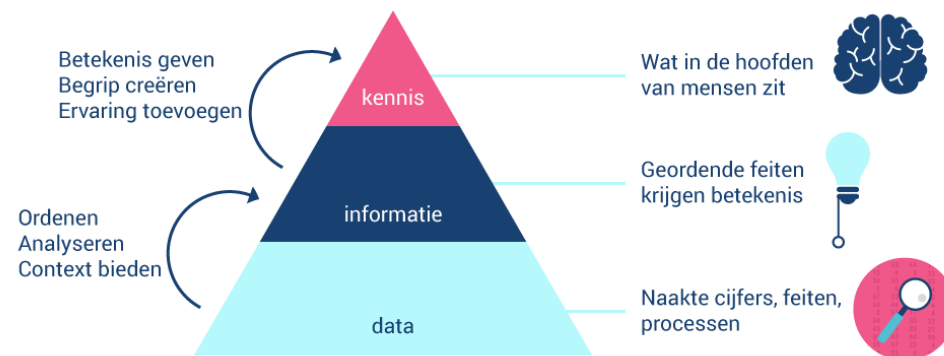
Betekenis geven
Begrip creëren
Ervaring toevoegen

Ordenen
Analyseren
Context bieden

kennis

informatie

data

Wat in de hoofden van mensen zit

Geordende feiten krijgen betekenis

Naakte cijfers, feiten, processen